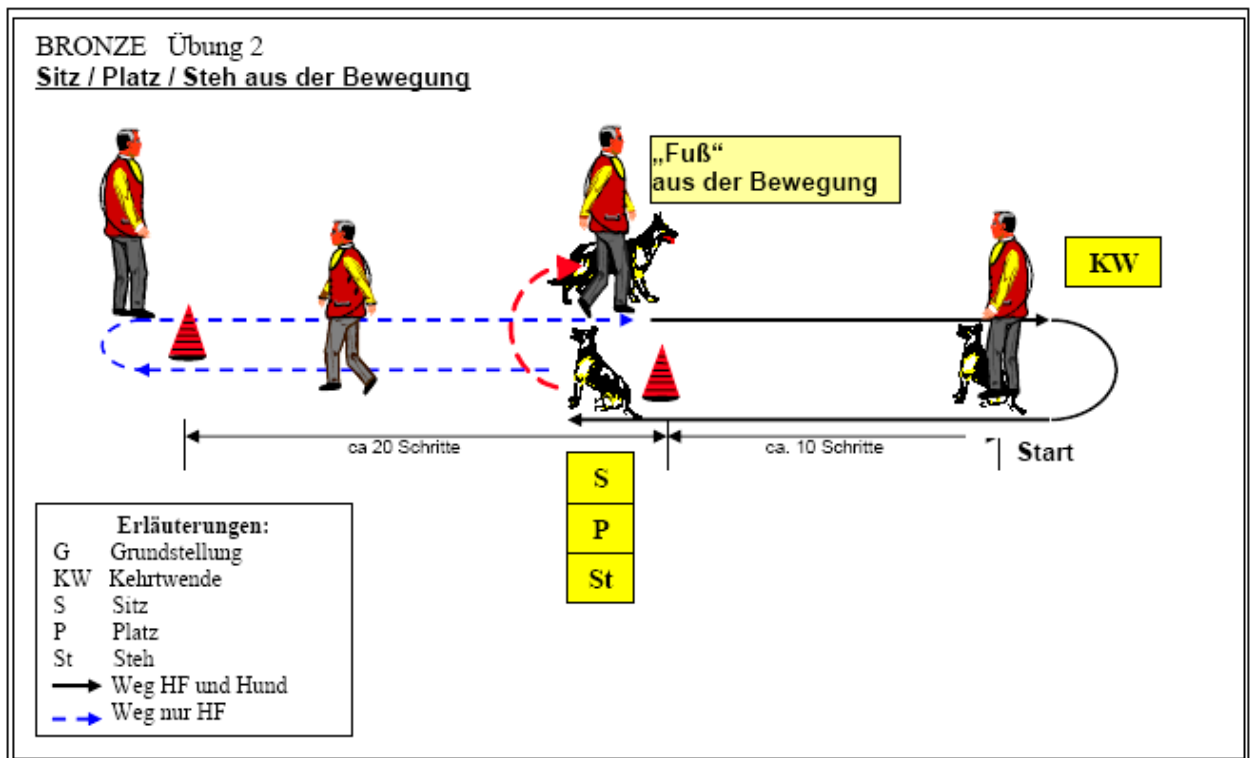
BRONZE Übung 2
Sitz / Platz / Steh aus der Bewegung

„Fuß“
aus der Bewegung

KW

ca 20 Schritte

ca. 10 Schritte

Start

S
P
St

Erläuterungen:
G Grundstellung
KW Kehrtwende
S Sitz
P Platz
St Steh
Weg HF und Hund
Weg nur HF